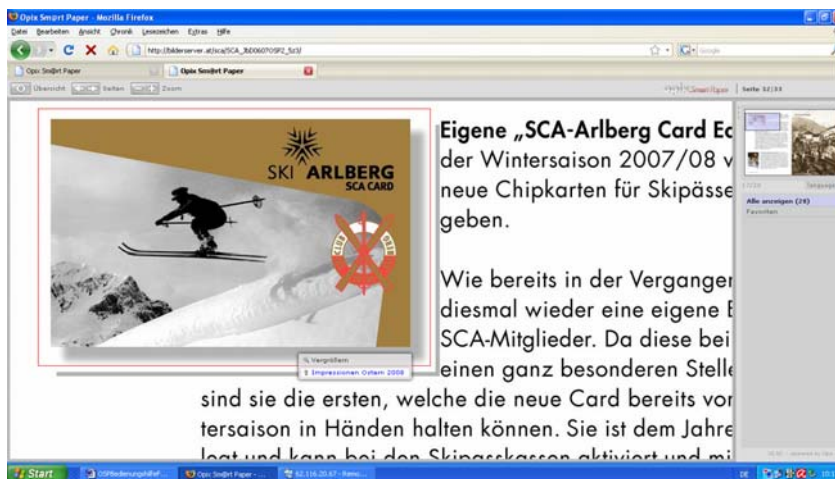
Opix Smart Paper - Mozilla Firefox

Datei Bearbeiten Ansicht Chronik Lesezeichen Extras Hilfe

http://bilderserver.at/sca/SCA_3bD0607OSP2_5z3/

Opix Smart Paper

Opix Smart Paper

Übersicht Seiten Zoom

Seite 32|33

SKI ARLBERG SCA CARD

Vergrößern

Impressionen Ostern 2008

Eigene „SCA-Arlberg Card Ec

der Wintersaison 2007/08 v

neue Chipkarten für Skipässe

geben.

Wie bereits in der Vergangen

diesmal wieder eine eigene E

SCA-Mitglieder. Da diese bei

einen ganz besonderen Stelle

sind sie die ersten, welche die neue Card bereits vor

tersaison in Händen halten können. Sie ist dem Jahre

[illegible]

Alle anzeigen (28)

Favoriten

Start

OSPBedienungshilfeF...

Opix Smart Paper - ...

62.116.20.67 - Remo...

DE